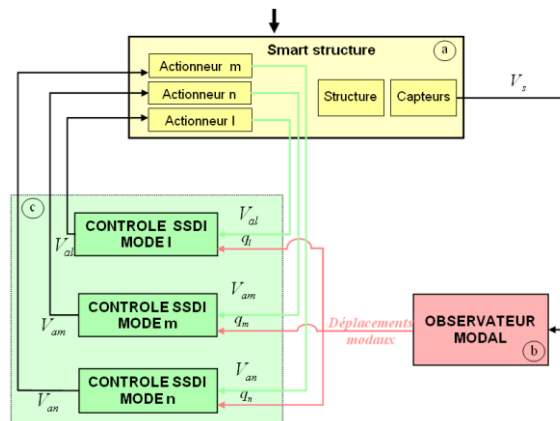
Smart structure
a
Actionneur m
Actionneur n
Actionneur l
Structure
Capteurs
$V_s$
c
$V_{al}$
CONTROLE SSDI MODE l
$V_{al}$
$q_l$
$V_{am}$
CONTROLE SSDI MODE m
$V_{am}$
$q_m$
Déplacements modaux
OBSERVATEUR MODAL
b
$V_{an}$
CONTROLE SSDI MODE n
$V_{an}$
$q_n$